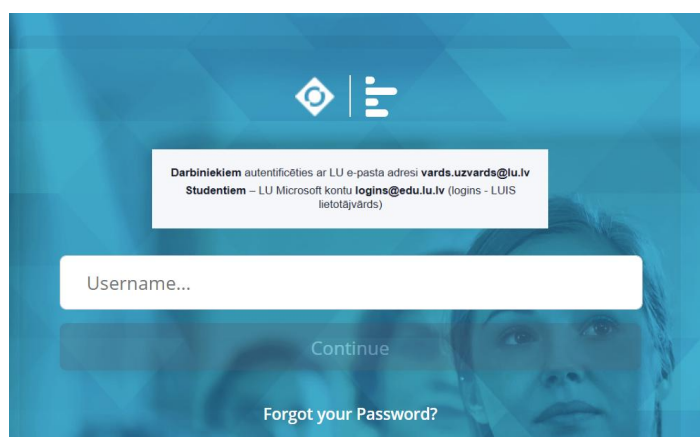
**Darbiniekiem** autentificēties ar LU e-pasta adresi **vards.uzvards@lu.lv**
**Studentiem** – LU Microsoft kontu **logins@edu.lu.lv** (logins - LUIS lietotājvārds)

Username...

Continue

Forgot your Password?